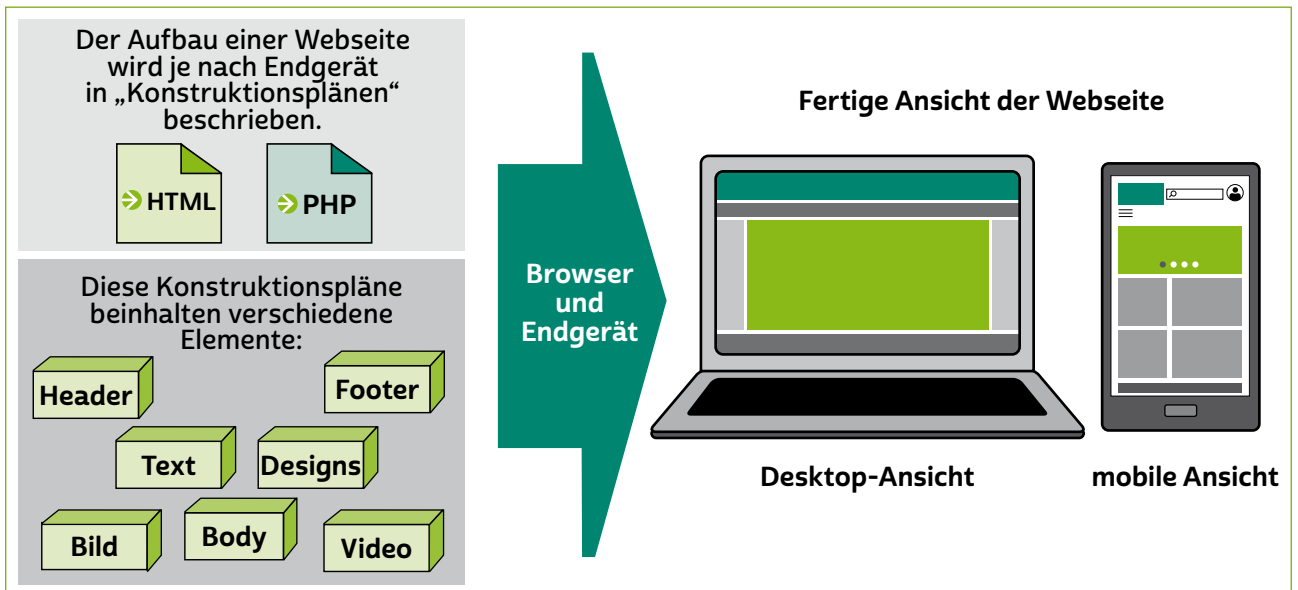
Der Aufbau einer Webseite wird je nach Endgerät in „Konstruktionsplänen“ beschrieben.

HTML

PHP

Diese Konstruktionspläne beinhalten verschiedene Elemente:

Header

Footer

Text

Designs

Bild

Body

Video

Browser und Endgerät

Fertige Ansicht der Webseite

Desktop-Ansicht

mobile Ansicht